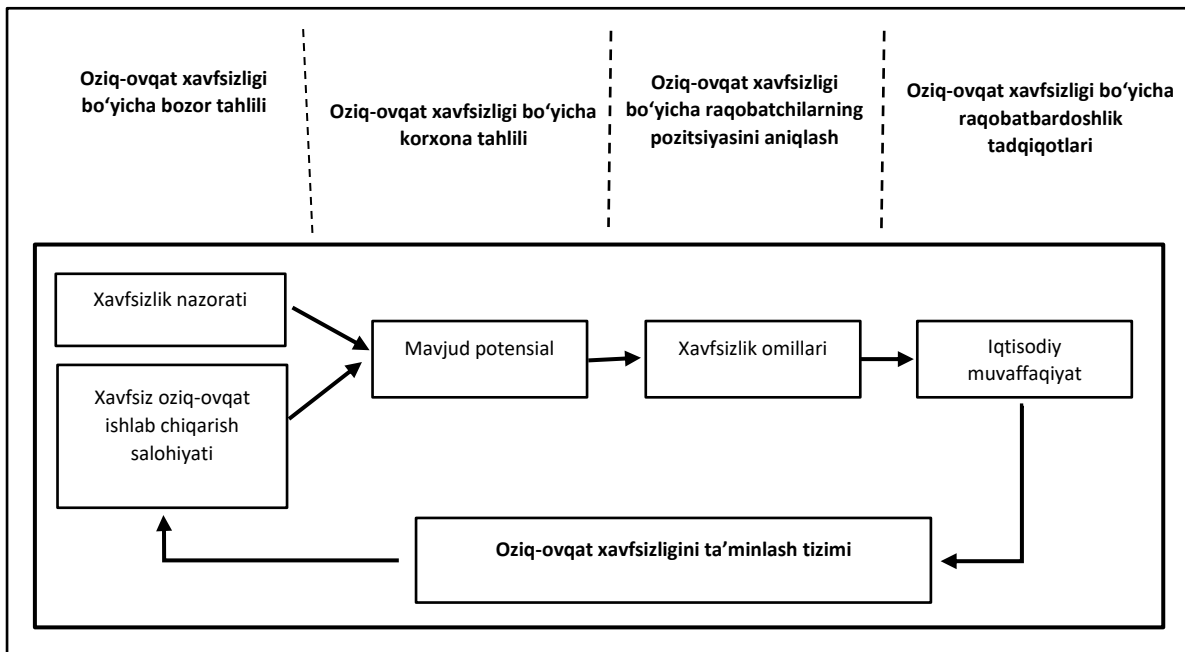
Oziq-ovqat xavfsizligi bo‘yicha bozor tahlili

Oziq-ovqat xavfsizligi bo‘yicha korxona tahlili

Oziq-ovqat xavfsizligi bo‘yicha raqobatchilarning pozitsiyasini aniqlash

Oziq-ovqat xavfsizligi bo‘yicha raqobatbardoshlik tadqiqotlari

Xavfsizlik nazorati

Xavfsiz oziq-ovqat ishlab chiqarish salohiyati

Mavjud potensial

Xavfsizlik omillari

Iqtisodiy muvaffaqiyat

Oziq-ovqat xavfsizligini ta’minlash tizimi